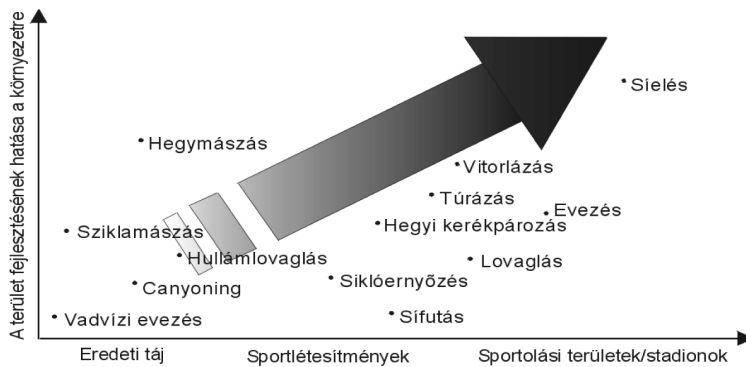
A terület fejlesztésének hatása a környezetre

Síelés
Hegymászás
Vitorlázás
Túrázás
Evezés
Hegyi kerékpározás
Sziklamászás
Hullámlovaglás
Lovaglás
Siklóernyőzés
Canyoning
Sífutás
Vadvízi evezés

Eredeti táj
Sportlétesítmények
Sportolási területek/stadionok